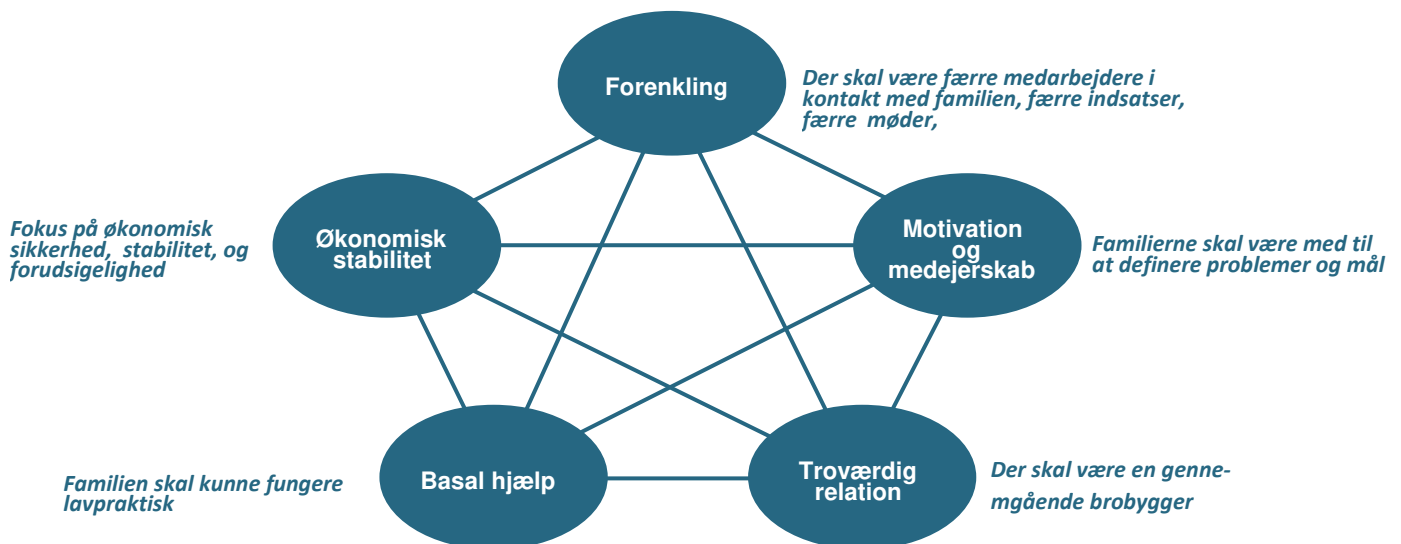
Forenkling

Der skal være færre medarbejdere i kontakt med familien, færre indsatser, færre møder,

Økonomisk stabilitet

Fokus på økonomisk sikkerhed, stabilitet, og forudsigelighed

Motivation og medejerskab

Familierne skal være med til at definere problemer og mål

Basal hjælp

Familien skal kunne fungere lavpraktisk

Troværdig relation

Der skal være en gennemgående brobygger